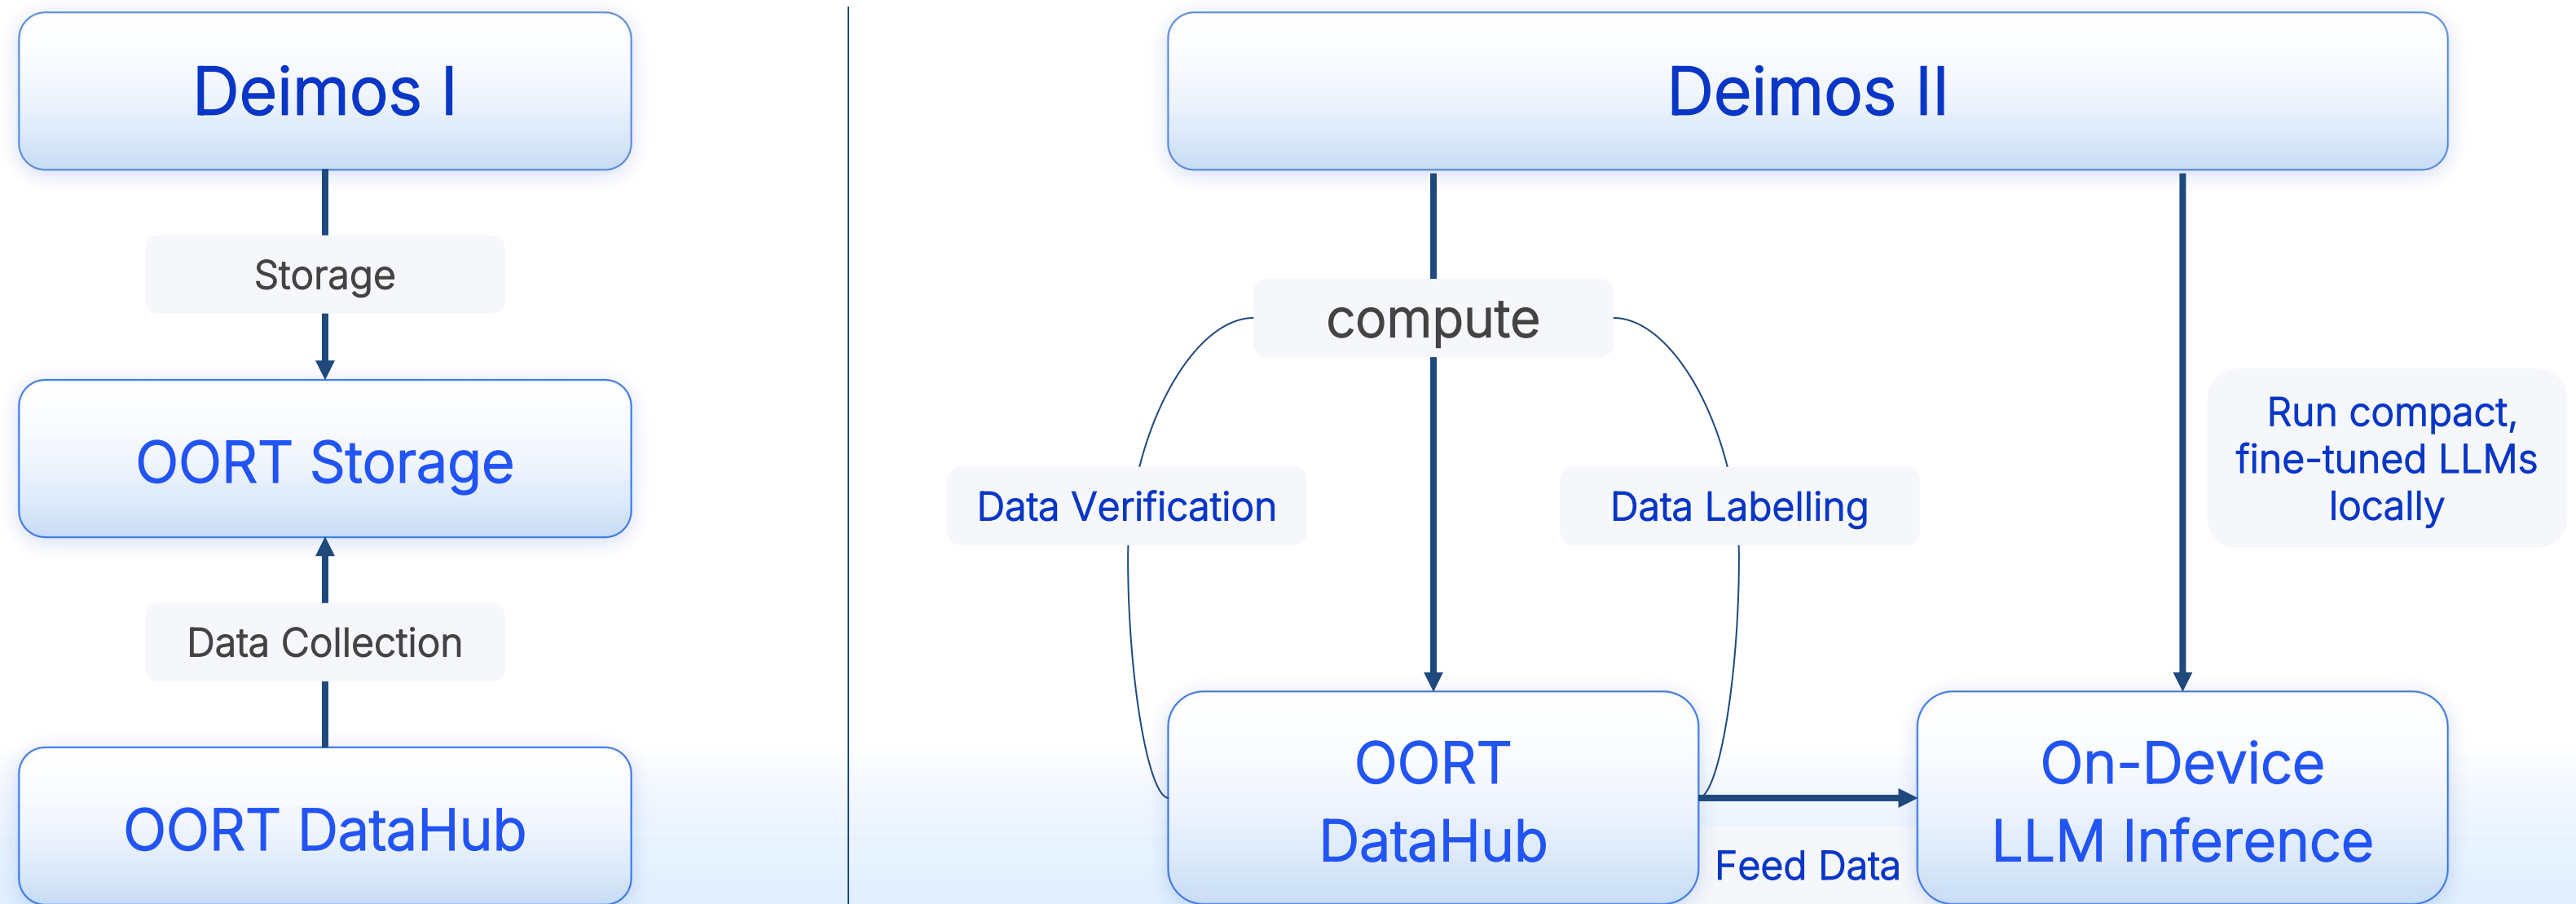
Deimos I

Storage

OORT Storage

Data Collection

OORT DataHub

Deimos II

compute

Data Verification

Data Labelling

Run compact, fine-tuned LLMs locally

OORT DataHub

Feed Data

On-Device LLM Inference